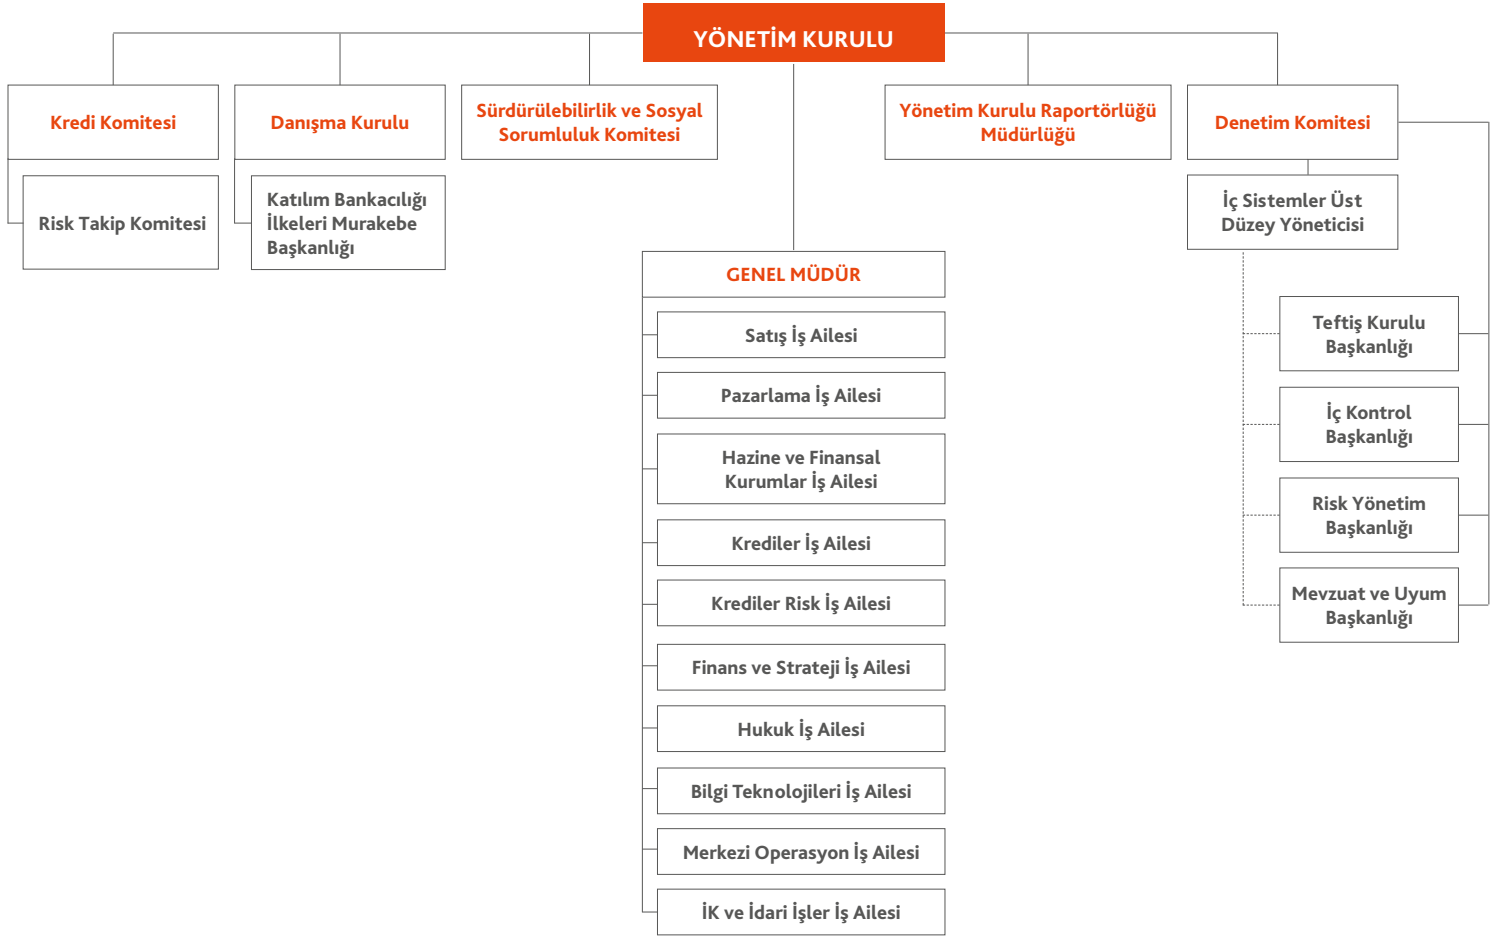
YÖNETİM KURULU

Kredi Komitesi

Risk Takip Komitesi

Danışma Kurulu

Katılım Bankacılığı İlkeleri Murakebe Başkanlığı

Sürdürülebilirlik ve Sosyal Sorumluluk Komitesi

Yönetim Kurulu Raportörlüğü Müdürlüğü

Denetim Komitesi

İç Sistemler Üst Düzey Yöneticisi

Teftiş Kurulu Başkanlığı

İç Kontrol Başkanlığı

Risk Yönetim Başkanlığı

Mevzuat ve Uyum Başkanlığı

GENEL MÜDÜR

Satış İş Ailesi

Pazarlama İş Ailesi

Hazine ve Finansal Kurumlar İş Ailesi

Krediler İş Ailesi

Krediler Risk İş Ailesi

Finans ve Strateji İş Ailesi

Hukuk İş Ailesi

Bilgi Teknolojileri İş Ailesi

Merkezi Operasyon İş Ailesi

İK ve İdari İşler İş Ailesi